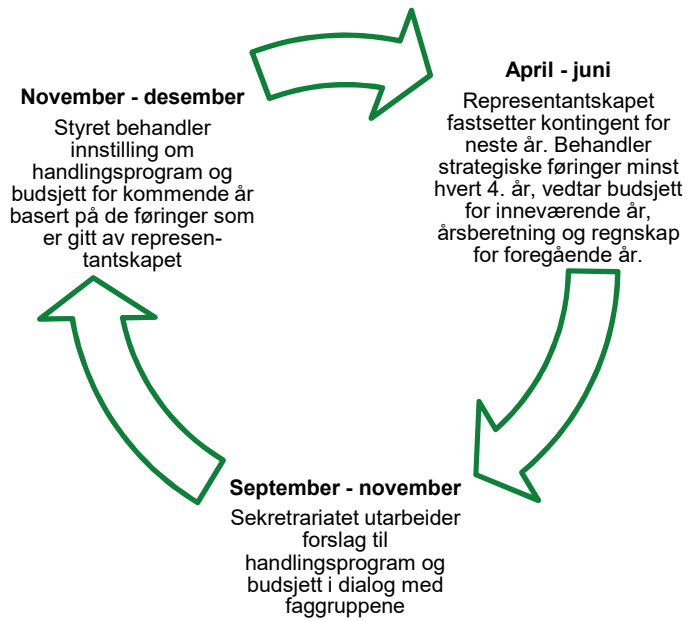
November - desember

Styret behandler innstilling om handlingsprogram og budsjett for kommende år basert på de føringer som er gitt av representantskapet

April - juni

Representantskapet fastsetter kontingent for neste år. Behandler strategiske føringer minst hvert 4. år, vedtar budsjett for inneværende år, årsberetning og regnskap for foregående år.

September - november

Sekretrariatet utarbeider forslag til handlingsprogram og budsjett i dialog med faggruppene